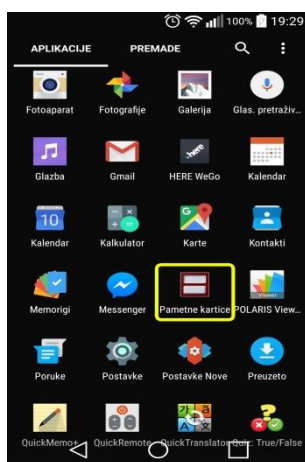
100% 19:29

APLIKACIJE PREMADE

Fotoaparat
Fotografije
Galerija
Glas. pretraživ...

Glazba
Gmail
HERE WeGo
Kalendar

10
Kalendar
Kalkulator
Karte
Kontakti

Memorigi
Messenger
Pametne kartice
POLARIS View...

Poruke
Postavke
Postavke Nove
Preuzeto

QuickMemo+
QuickRemote
QuickTranslator
Quiz: True/False